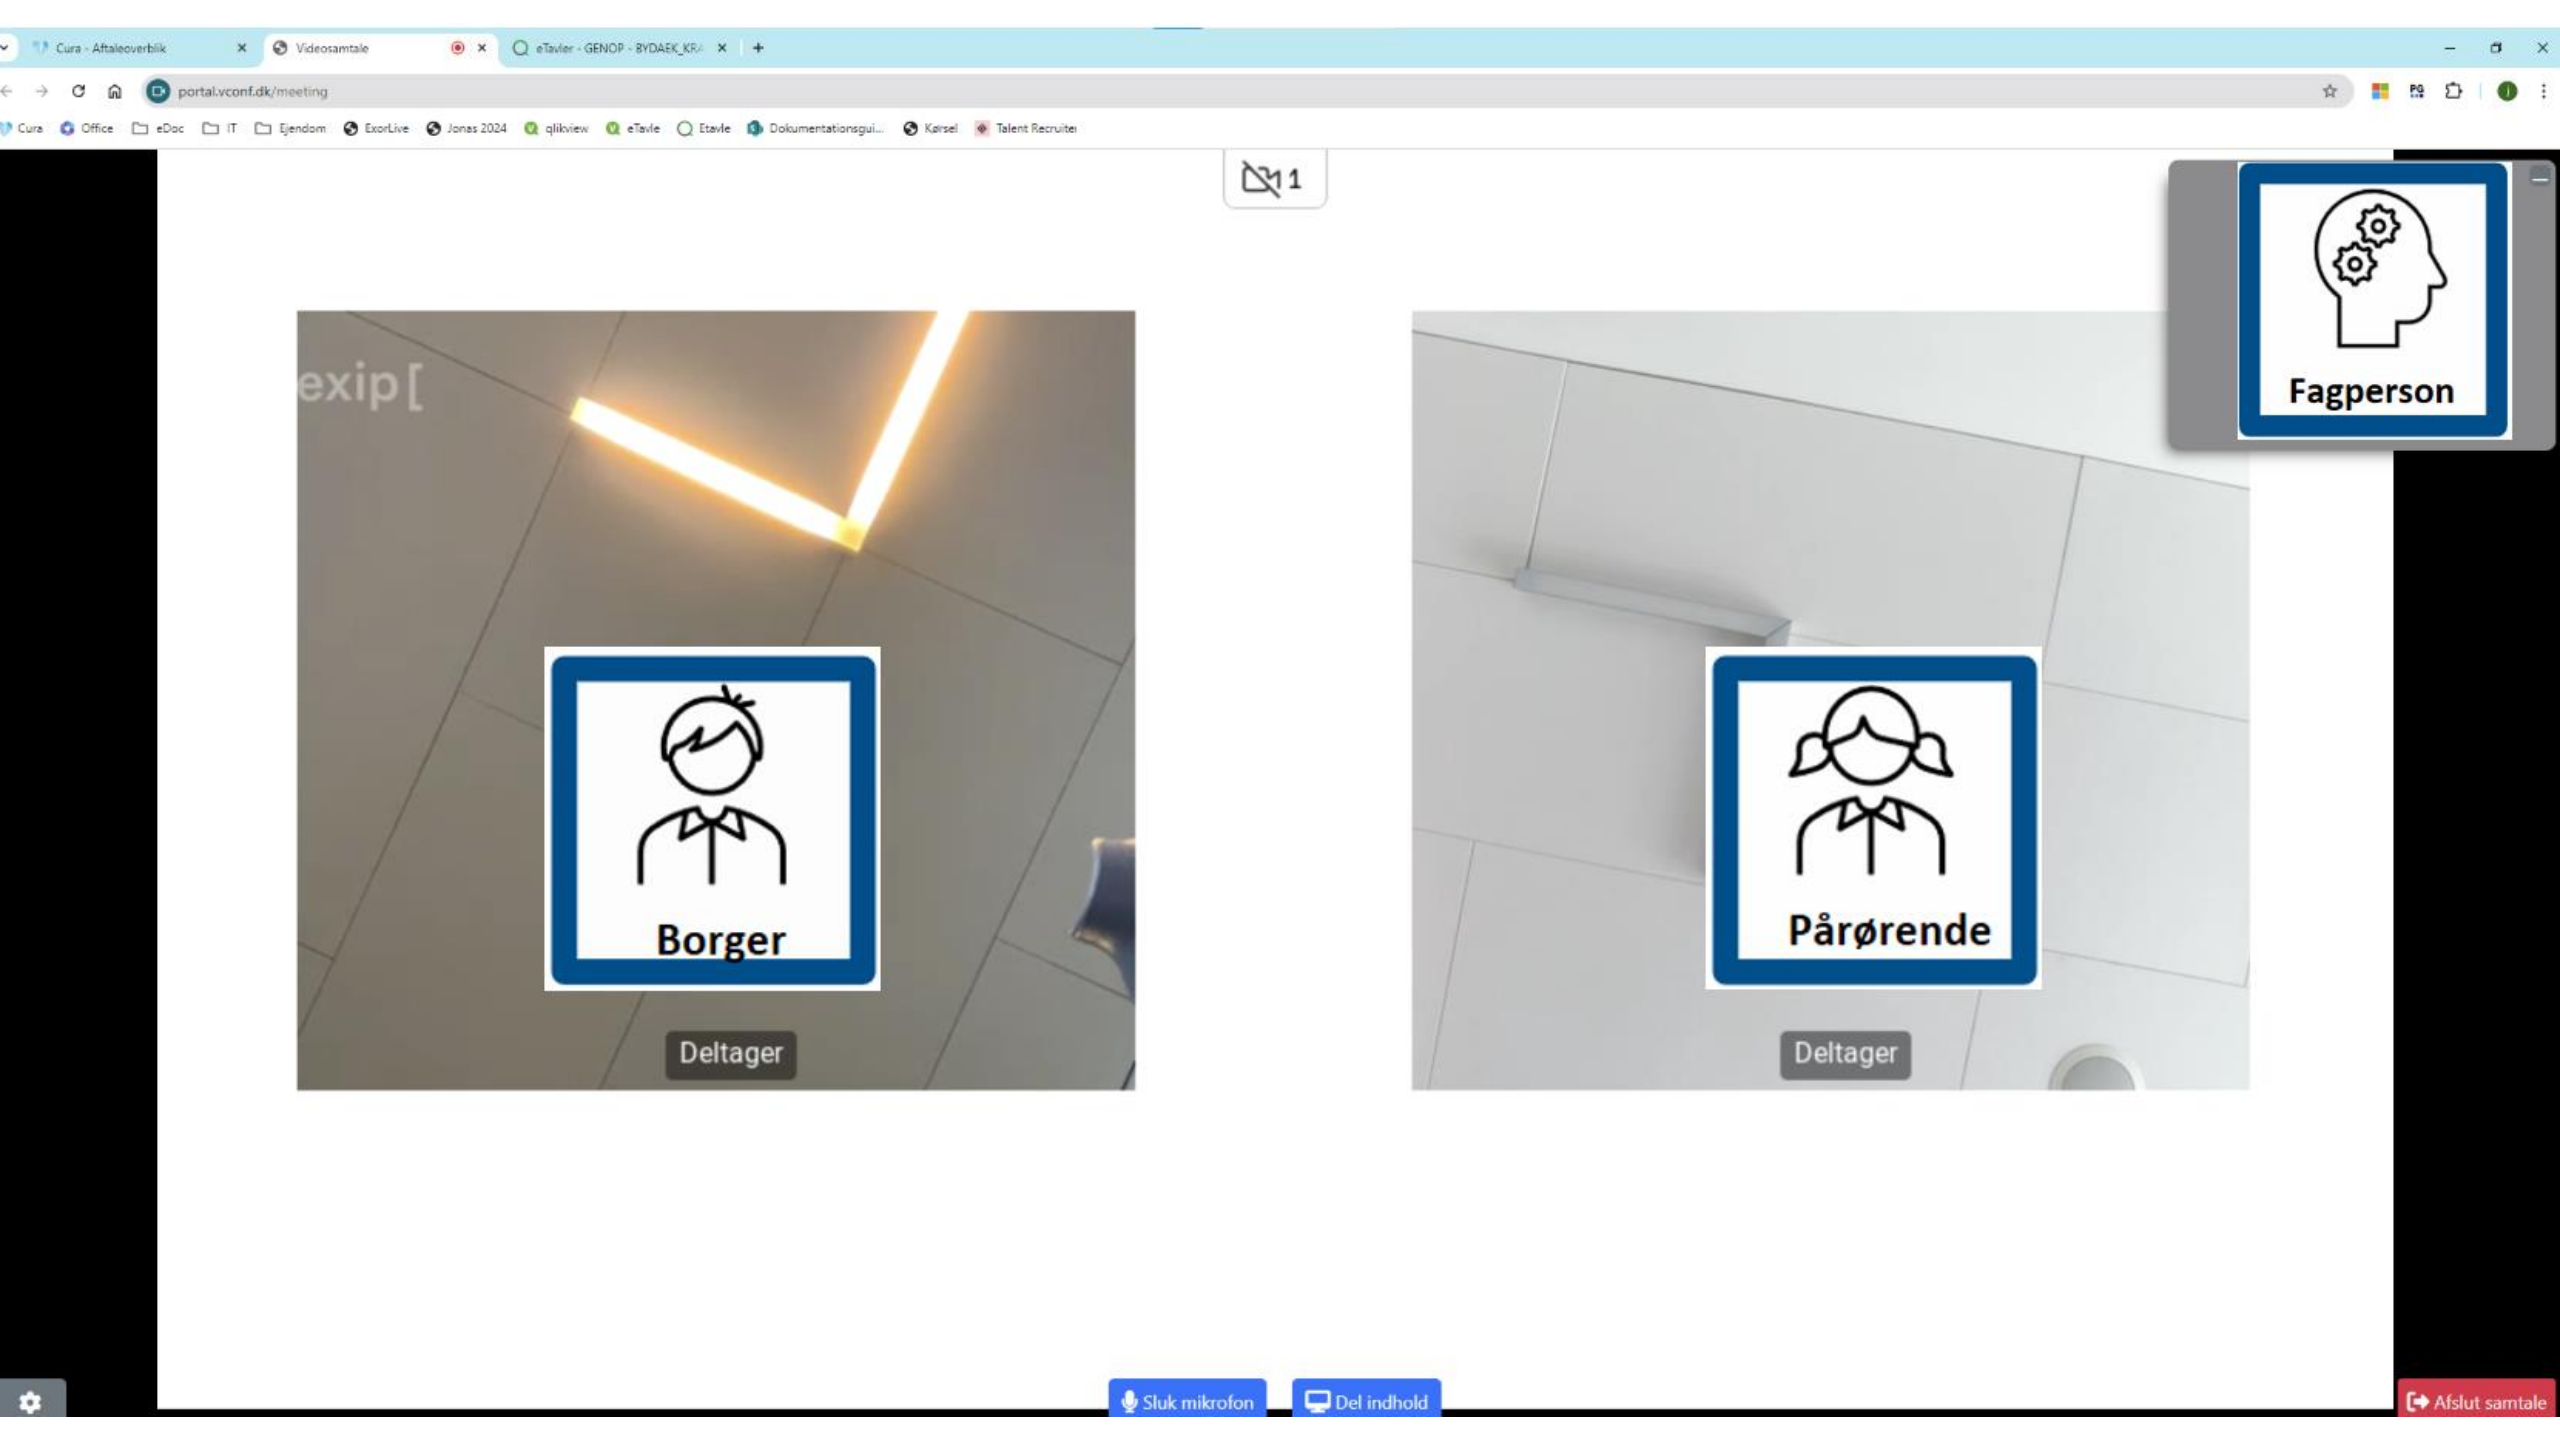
Cura - Aftaleoverblik
Videosamtale
eTavler - GENOP - BYDAEK_KR/
portal.vconf.dk/meeting
Cura Office eDoc IT Ejendom ExorLive Jonas 2024 qlikview eTavle Etavle Dokumentationsgui... Kørsel Talent Recruiter
1
Fagperson
exip[
Borger
Deltager
Pårørende
Deltager
Sluk mikrofon
Del indhold
Afslut samtale